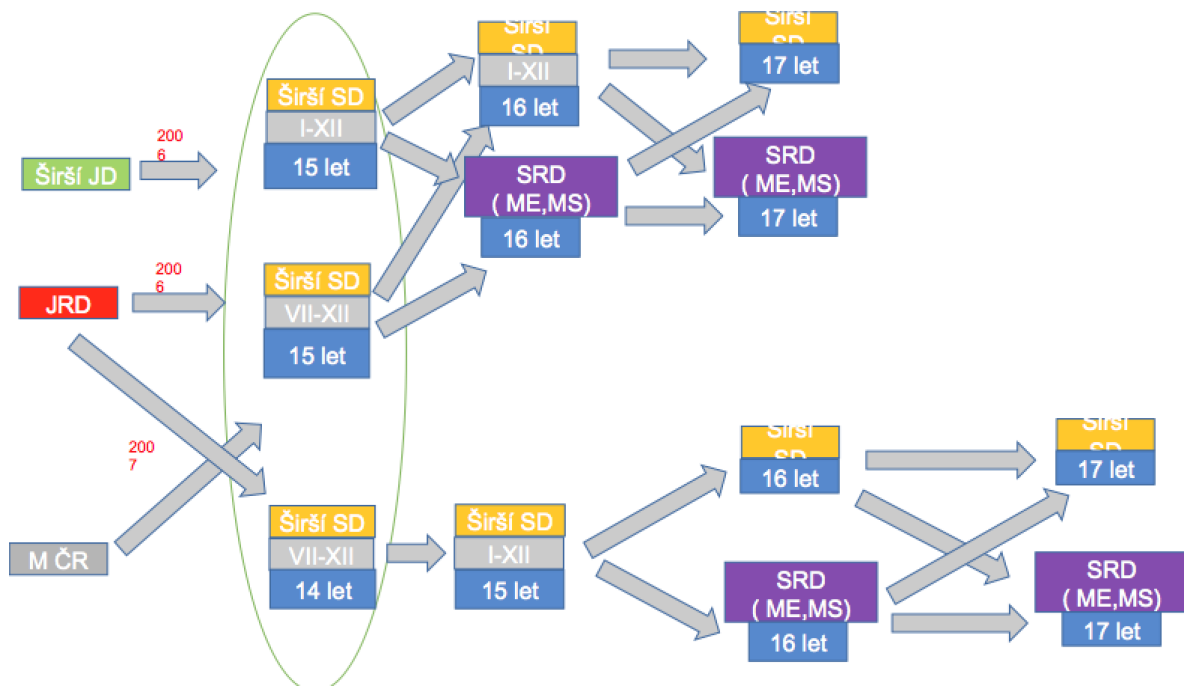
Širší JD

2006

JRD

2006

M ČR

2007

Širší SD
I-XII
15 let

Širší SD
VII-XII
15 let

Širší SD
VII-XII
14 let

Širší SD
I-XII
16 let

SRD
( ME,MS)
16 let

Širší SD
I-XII
15 let

Širší SD
17 let

SRD
( ME,MS)
17 let

Širší SD
16 let

SRD
( ME,MS)
16 let

Širší SD
17 let

SRD
( ME,MS)
17 let